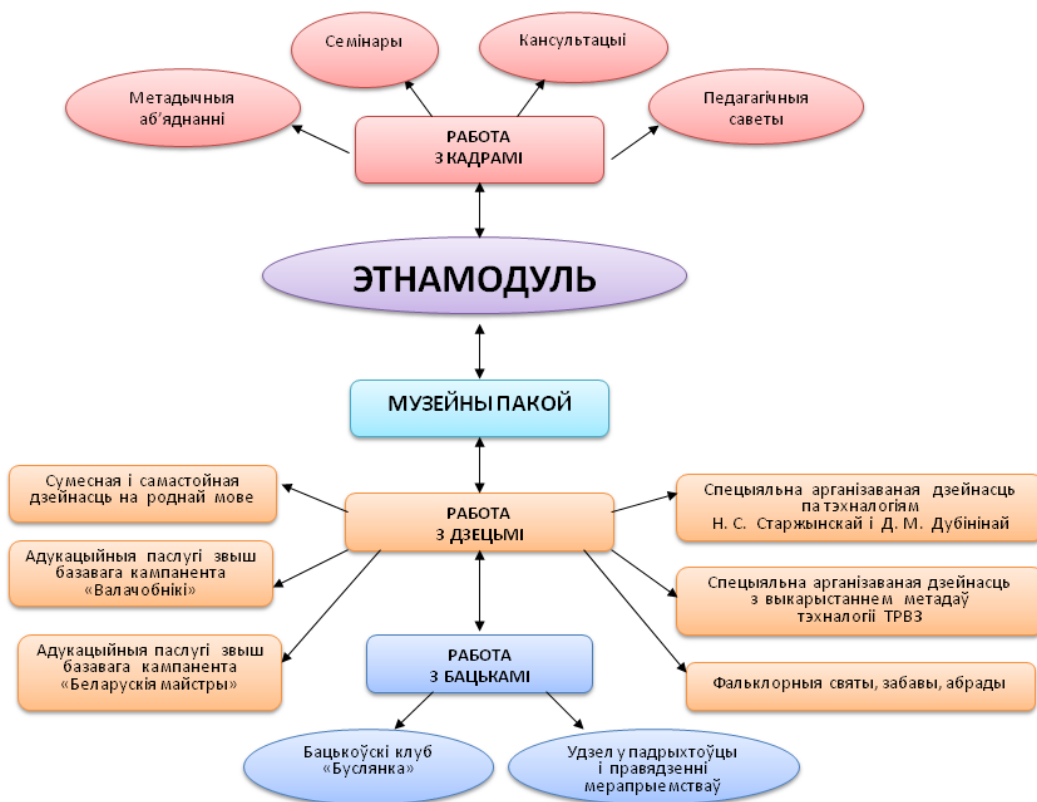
Семінары

Кансультацыі

Метадычныя аб'яднанні

РАБОТА З КАДРАМІ

Педагагічныя саветы

ЭТНАМОДУЛЬ

МУЗЕЙНЫ ПАКОЙ

Сумесная і самастойная дзейнасць на роднай мове

РАБОТА З ДЗЕЦЬМІ

Спецыяльна арганізаваная дзейнасць па тэхналогіям Н. С. Старжынскай і Д. М. Дубінінай

Адукацыйныя паслугі звыш базавага кампанента «Валачобнікі»

Спецыяльна арганізаваная дзейнасць з выкарыстаннем метадаў тэхналогіі ТРВЗ

Адукацыйныя паслугі звыш базавага кампанента «Беларускія майстры»

РАБОТА З БАЦЬКАМІ

Фальклорныя святы, забавы, абрады

Бацькоўскі клуб «Буслянка»

Удзел у падрыхтоўцы і правядзенні мерапрыемстваў